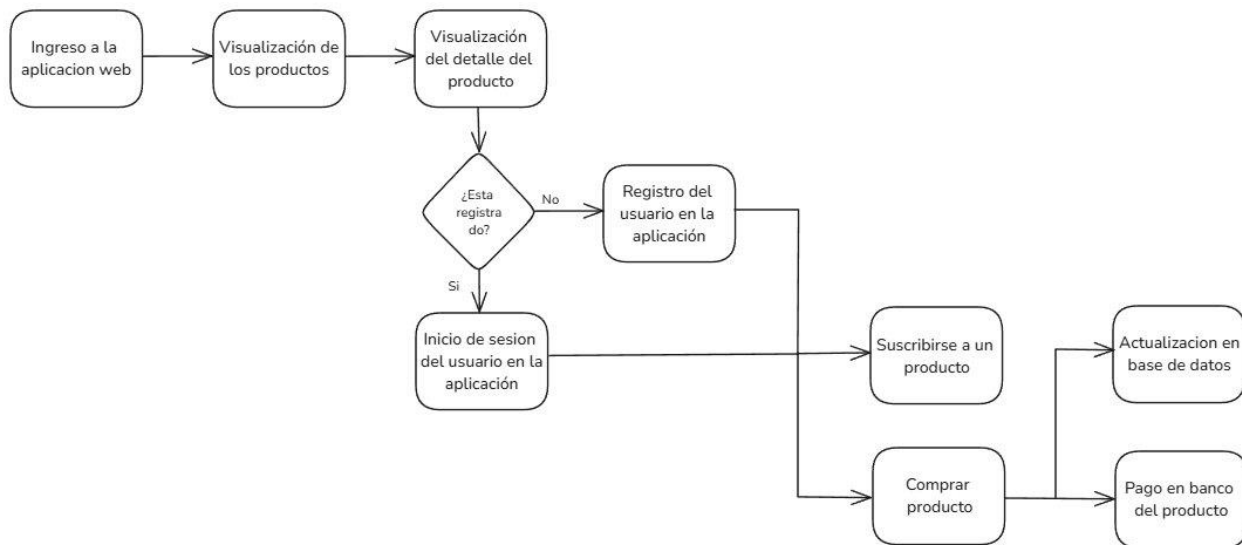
Ingreso a la aplicacion web

Visualización de los productos

Visualización del detalle del producto

¿Esta registra do?

No

Registro del usuario en la aplicación

Si

Inicio de sesion del usuario en la aplicación

Suscribirse a un producto

Actualizacion en base de datos

Comprar producto

Pago en banco del producto